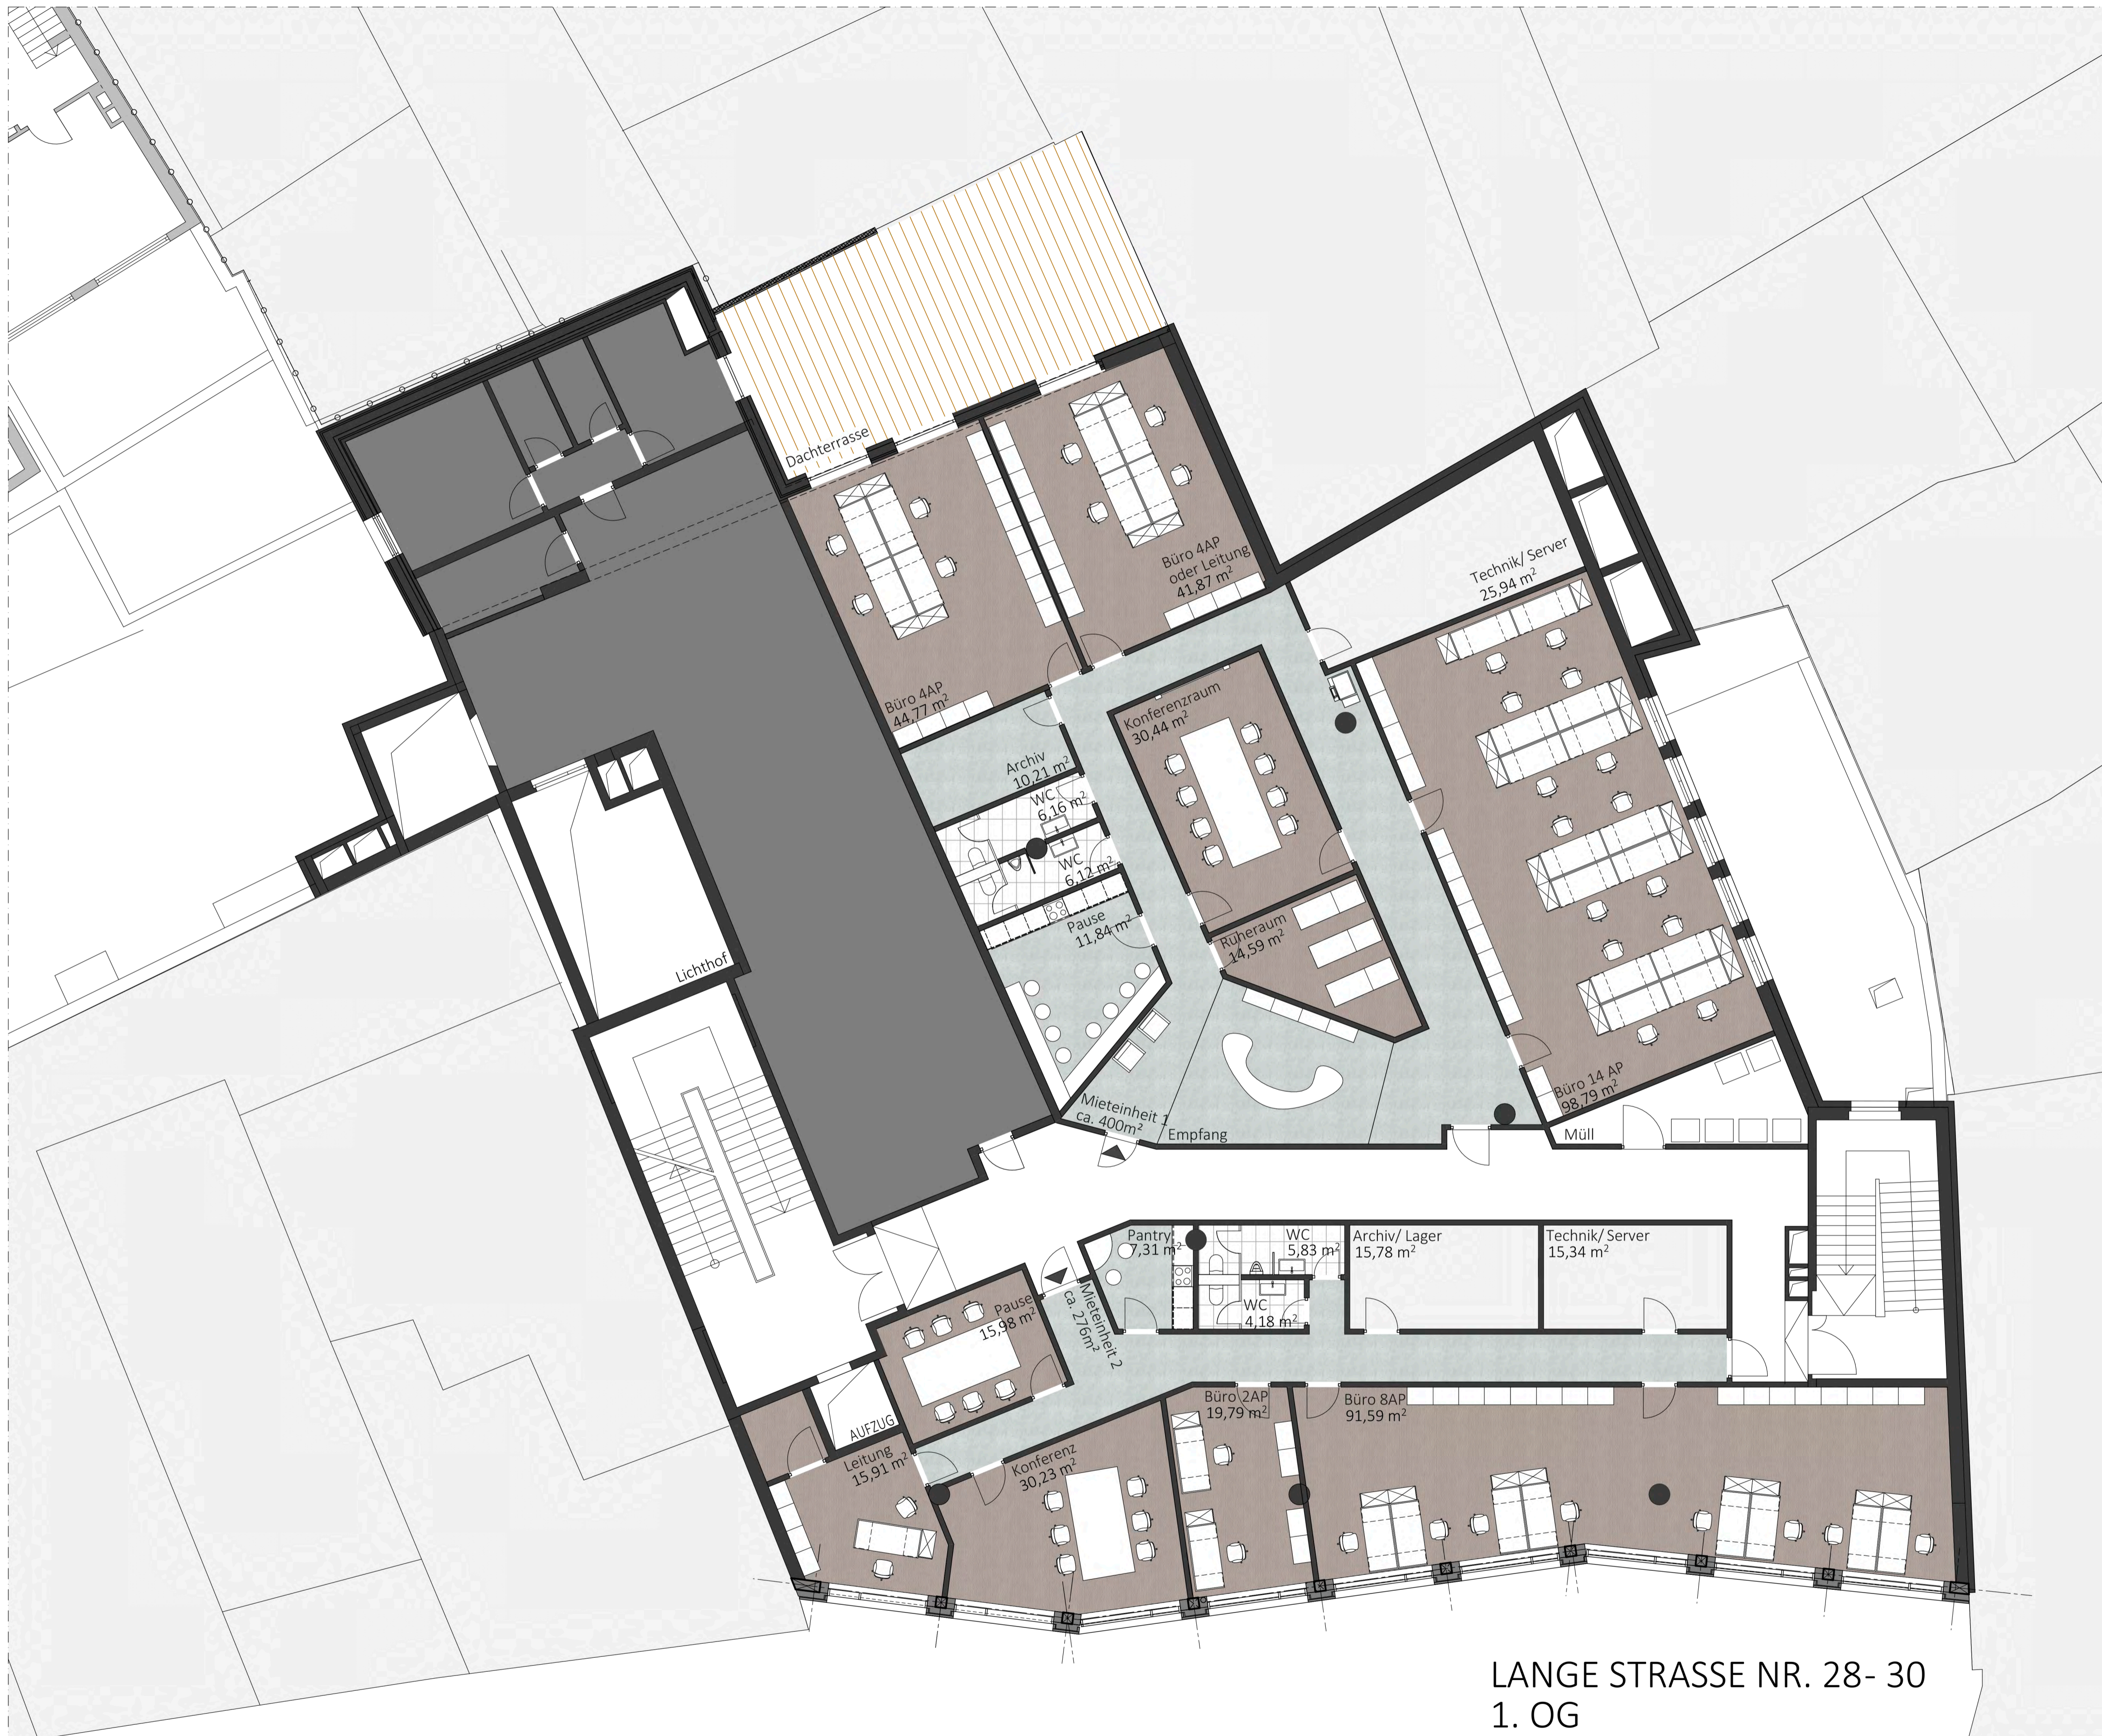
Dachterrasse

Büro 4AP oder Leitung 41,87 m²

Technik/ Server 25,94 m²

Büro 4AP 44,77 m²

Konferenzraum 30,44 m²

Archiv 10,21 m²

WC 6,16 m²

WC 6,12 m²

Pause 11,84 m²

Rüheraum 14,59 m²

Büro 14 AP 98,79 m²

Lichthof

Mieteinheit 1 ca. 400m²

Empfang

Müll

Pantry 7,31 m²

WC 5,83 m²

Archiv/ Lager 15,78 m²

Technik/ Server 15,34 m²

WC 4,18 m²

Mieteinheit 2 ca. 276m²

Pause 15,98 m²

AUFZUG

Leitung 15,91 m²

Konferenz 30,23 m²

Büro 2AP 19,79 m²

Büro 8AP 91,59 m²

LANGE STRASSE NR. 28- 30
1. OG